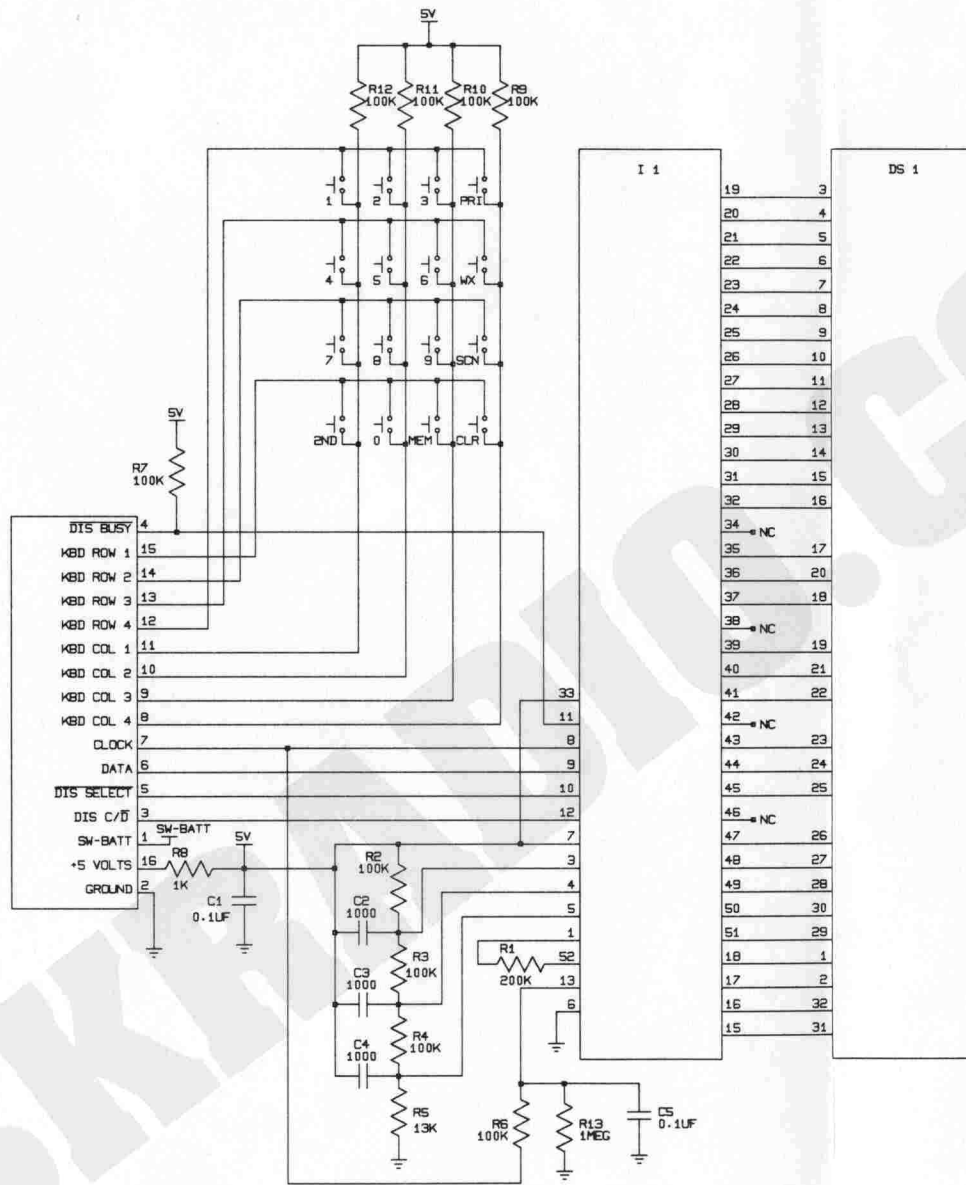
5V

R12 100K
R11 100K
R10 100K
R9 100K

1 2 3 PRI
4 5 6 WX
7 8 9 SCN
2ND 0 MEM CLR

5V
R7 100K

| | |
|---|---|
| $\overline{\text{DIS BUSY}}$ | 4 |
| KBD ROW 1 | 15 |
| KBD ROW 2 | 14 |
| KBD ROW 3 | 13 |
| KBD ROW 4 | 12 |
| KBD COL 1 | 11 |
| KBD COL 2 | 10 |
| KBD COL 3 | 9 |
| KBD COL 4 | 8 |
| CLOCK | 7 |
| DATA | 6 |
| $\overline{\text{DIS SELECT}}$ | 5 |
| DIS C/$\overline{\text{D}}$ | 3 |
| SW-BATT | 1 |
| +5 VOLTS | 16 |
| GROUND | 2 |

SW-BATT
R8 1K
5V
C1 0.1UF

I 1

33 11 8 9 10 12 7 3 4 5 1 52 13 6

R2 100K
C2 1000
R3 100K
C3 1000
R4 100K
C4 1000
R5 13K
R1 200K
R6 100K
R13 1MEG
C5 0.1UF

DS 1

| I 1 | DS 1 |
|---|---|
| 19 | 3 |
| 20 | 4 |
| 21 | 5 |
| 22 | 6 |
| 23 | 7 |
| 24 | 8 |
| 25 | 9 |
| 26 | 10 |
| 27 | 11 |
| 28 | 12 |
| 29 | 13 |
| 30 | 14 |
| 31 | 15 |
| 32 | 16 |
| 34 | NC |
| 35 | 17 |
| 36 | 20 |
| 37 | 18 |
| 38 | NC |
| 39 | 19 |
| 40 | 21 |
| 41 | 22 |
| 42 | NC |
| 43 | 23 |
| 44 | 24 |
| 45 | 25 |
| 46 | NC |
| 47 | 26 |
| 48 | 27 |
| 49 | 28 |
| 50 | 30 |
| 51 | 29 |
| 18 | 1 |
| 17 | 2 |
| 16 | 32 |
| 15 | 31 |